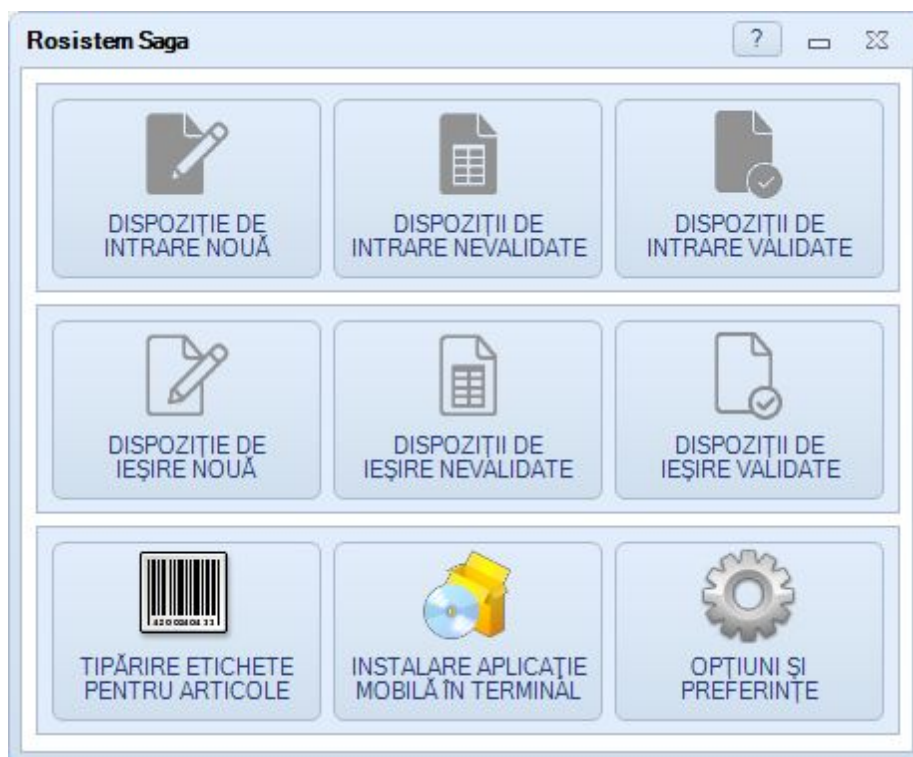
Rosistem Saga

?

DISPOZIȚIE DE INTRARE NOUĂ

DISPOZIȚII DE INTRARE NEVALIDATE

DISPOZIȚII DE INTRARE VALIDATE

DISPOZIȚIE DE IEȘIRE NOUĂ

DISPOZIȚII DE IEȘIRE NEVALIDATE

DISPOZIȚII DE IEȘIRE VALIDATE

TIPĂRIRE ETICHETE PENTRU ARTICOLE

INSTALARE APLICAȚIE MOBILĂ ÎN TERMINAL

OPȚIUNI ȘI PREFERINȚE